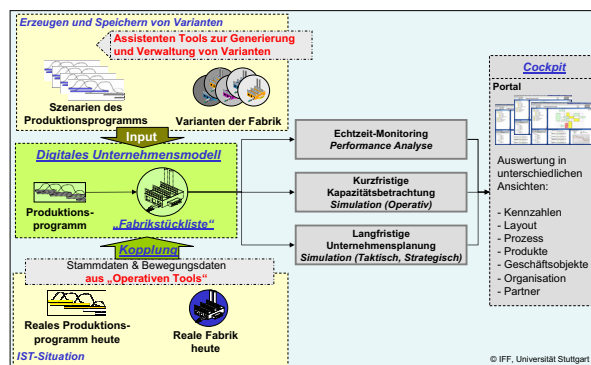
Erzeugen und Speichern von Varianten

Assistenten Tools zur Generierung und Verwaltung von Varianten

Szenarien des Produktionsprogramms

Varianten der Fabrik

Input

Digitales Unternehmensmodell

Produktions-programm

„Fabrikstückliste“

Kopplung

Stammdaten & Bewegungsdaten aus „Operativen Tools“

Reales Produktions-programm heute

Reale Fabrik heute

IST-Situation

Echtzeit-Monitoring
Performance Analyse

Kurzfristige Kapazitätsbetrachtung
Simulation (Operativ)

Langfristige Unternehmensplanung
Simulation (Taktisch, Strategisch)

Cockpit

Portal

Auswertung in unterschiedlichen Ansichten:

- Kennzahlen
- Layout
- Prozess
- Produkte
- Geschäftsobjekte
- Organisation
- Partner

© IFF, Universität Stuttgart